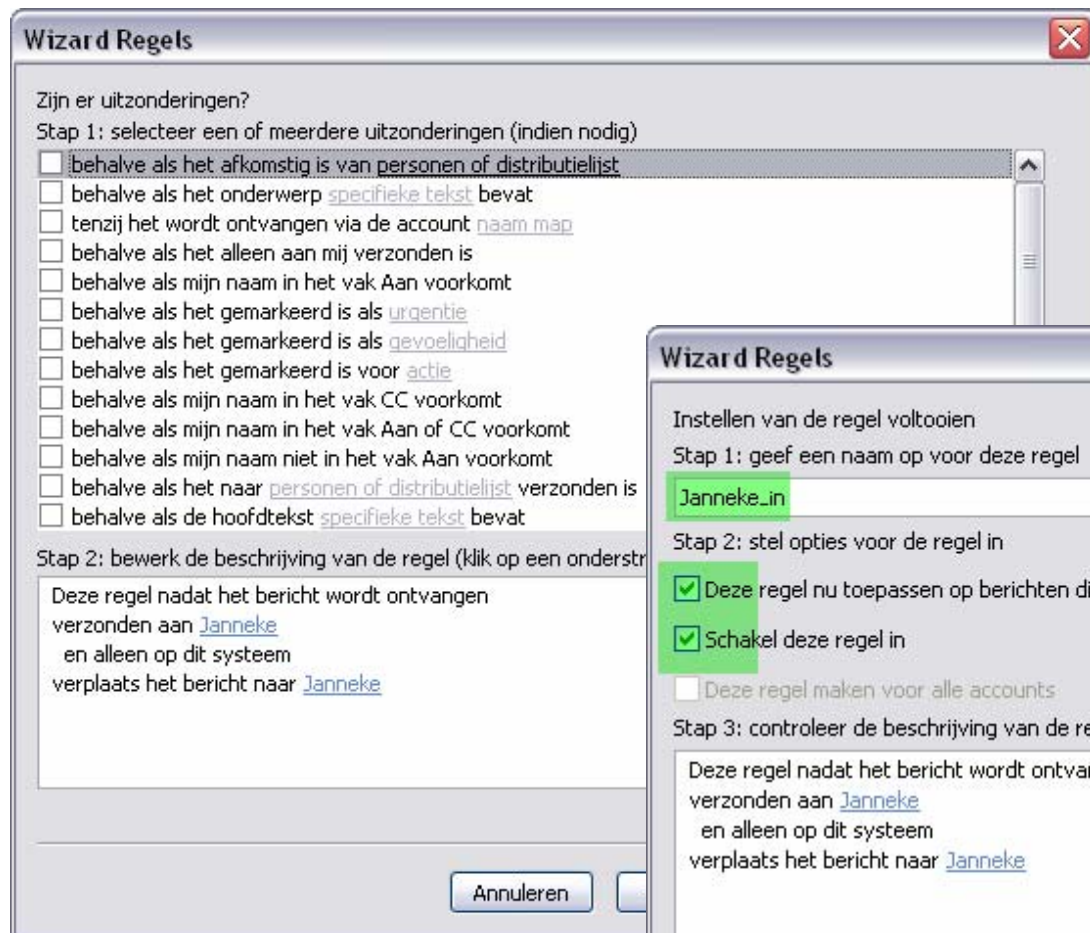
Wizard Regels

Zijn er uitzonderingen?
Stap 1: selecteer een of meerdere uitzonderingen (indien nodig)
behalve als het afkomstig is van personen of distributielijst
behalve als het onderwerp specifieke tekst bevat
tenzij het wordt ontvangen via de account naam map
behalve als het alleen aan mij verzonden is
behalve als mijn naam in het vak Aan voorkomt
behalve als het gemarkeerd is als urgentie
behalve als het gemarkeerd is als gevoeligheid
behalve als het gemarkeerd is voor actie
behalve als mijn naam in het vak CC voorkomt
behalve als mijn naam in het vak Aan of CC voorkomt
behalve als mijn naam niet in het vak Aan voorkomt
behalve als het naar personen of distributielijst verzonden is
behalve als de hoofdtekst specifieke tekst bevat

Stap 2: bewerk de beschrijving van de regel (klik op een onderstr

Deze regel nadat het bericht wordt ontvangen
verzonden aan Janneke
en alleen op dit systeem
verplaats het bericht naar Janneke

Annuleren

Wizard Regels

Instellen van de regel voltooien
Stap 1: geef een naam op voor deze regel
Janneke_in
Stap 2: stel opties voor de regel in
Deze regel nu toepassen op berichten di
Schakel deze regel in
Deze regel maken voor alle accounts
Stap 3: controleer de beschrijving van de re

Deze regel nadat het bericht wordt ontvan
verzonden aan Janneke
en alleen op dit systeem
verplaats het bericht naar Janneke